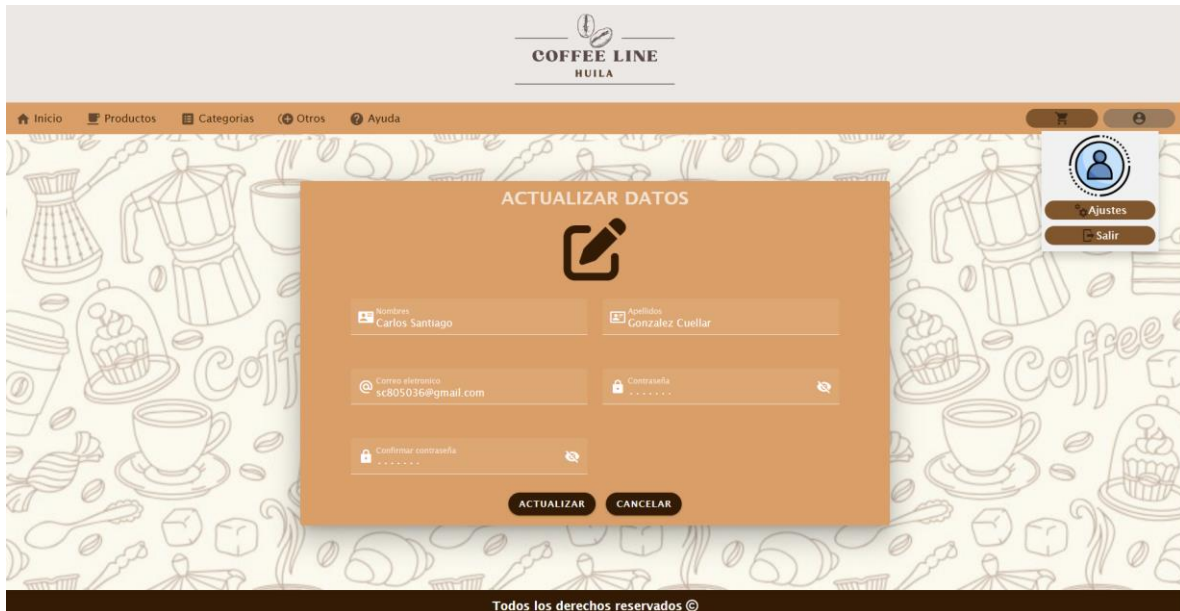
COFFEE LINE
HUILA

Inicio Productos Categorias Otros Ayuda

Ajustes
Salir

ACTUALIZAR DATOS

Nombres
Carlos Santiago

Apellidos
Gonzalez Cuellar

Correo eletronico
sc805036@gmail.com

Contraseña
·······

Confirmar contraseña
·······

ACTUALIZAR CANCELAR

Coffee Coffee

Todos los derechos reservados ©